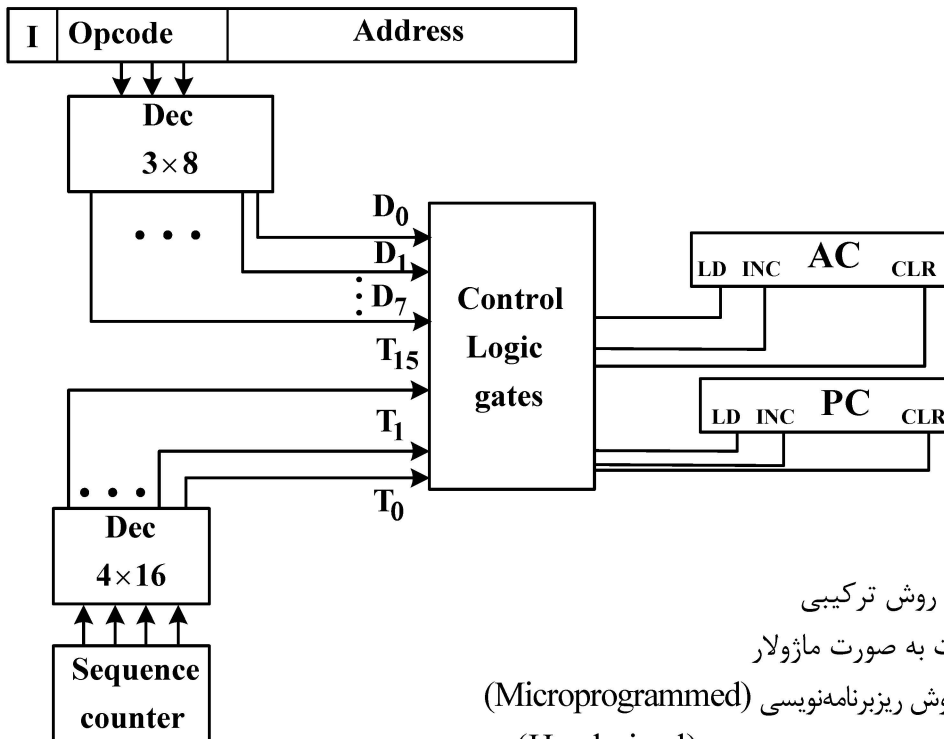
I Opcode Address

Dec
$3\times8$

• • •

$D_0$
$D_1$
$\vdots D_7$
$T_{15}$
$T_1$
$T_0$

Control
Logic
gates

LD INC AC CLR

LD INC PC CLR

• • •

Dec
$4\times16$

Sequence
counter

روش ترکیبی
ت به صورت ماژولار
وش ریزبرنامه‌نویسی (Microprogrammed)
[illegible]